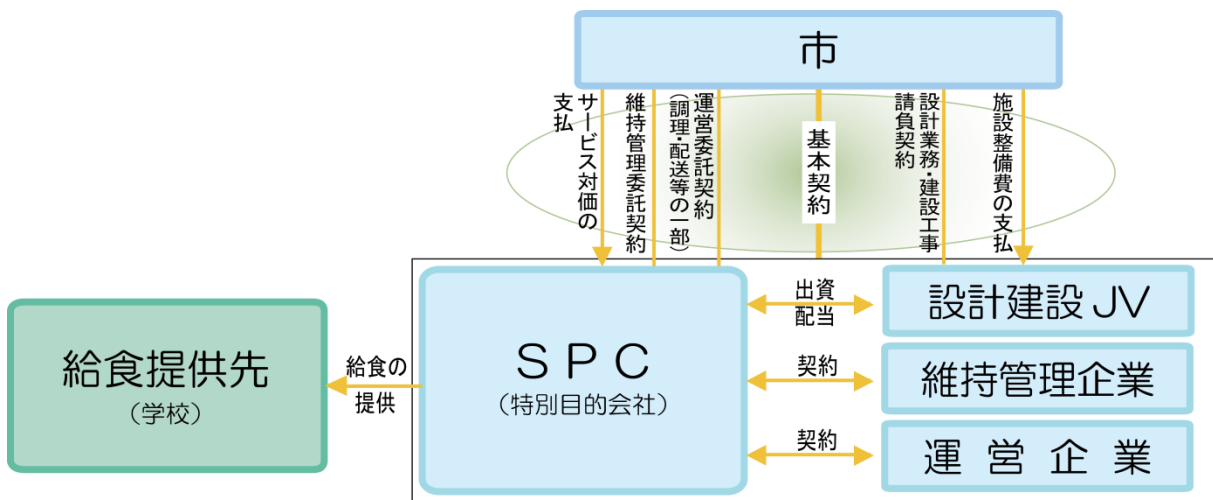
市

サービス対価の支払

維持管理委託契約

運営委託契約（調理・配送等の一部）

基本契約

設計業務・建設工事請負契約

施設整備費の支払

給食提供先
（学校）

給食の提供

ＳＰＣ
（特別目的会社）

出資
配当

契約

契約

設計建設ＪＶ

維持管理企業

運営企業